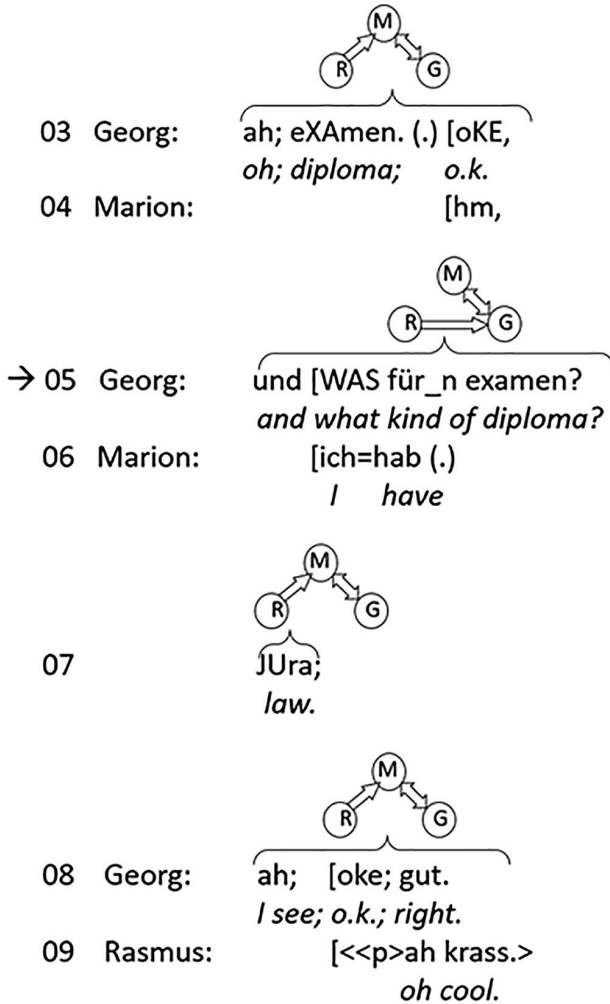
M
R G

03 Georg: ah; eXAmen. (.) [oKE,
oh; diploma; o.k.
04 Marion: [hm,

M
R G

→ 05 Georg: und [WAS für_n examen?
and what kind of diploma?
06 Marion: [ich=hab (.)
I have

M
R G

07 JUra;
law.

M
R G

08 Georg: ah; [oke; gut.
I see; o.k.; right.
09 Rasmus: [<<p>ah krass.>
oh cool.